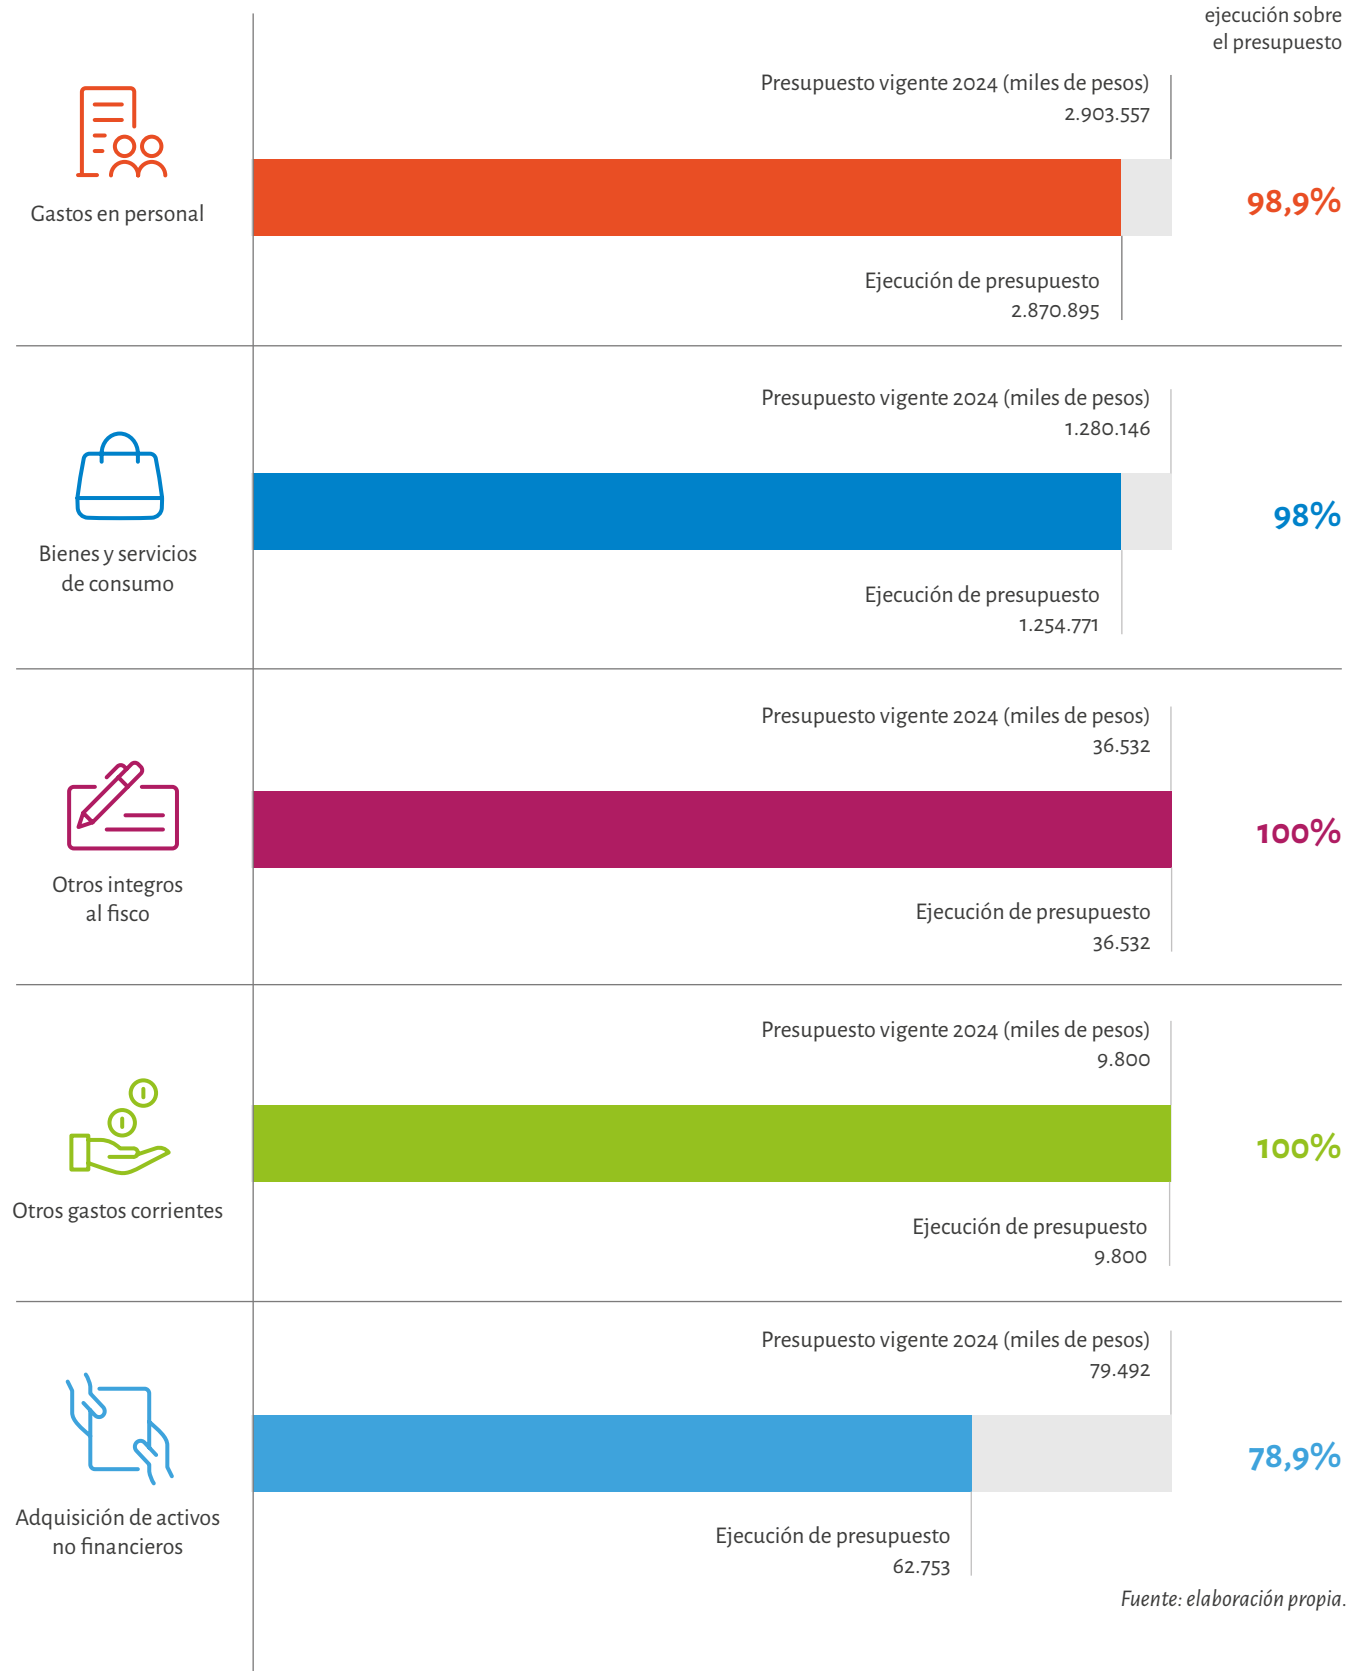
ejecución sobre el presupuesto

Gastos en personal

Presupuesto vigente 2024 (miles de pesos)
2.903.557

98,9%

Ejecución de presupuesto
2.870.895

Bienes y servicios de consumo

Presupuesto vigente 2024 (miles de pesos)
1.280.146

98%

Ejecución de presupuesto
1.254.771

Otros integros al fisco

Presupuesto vigente 2024 (miles de pesos)
36.532

100%

Ejecución de presupuesto
36.532

Otros gastos corrientes

Presupuesto vigente 2024 (miles de pesos)
9.800

100%

Ejecución de presupuesto
9.800

Adquisición de activos no financieros

Presupuesto vigente 2024 (miles de pesos)
79.492

78,9%

Ejecución de presupuesto
62.753

Fuente: elaboración propia.